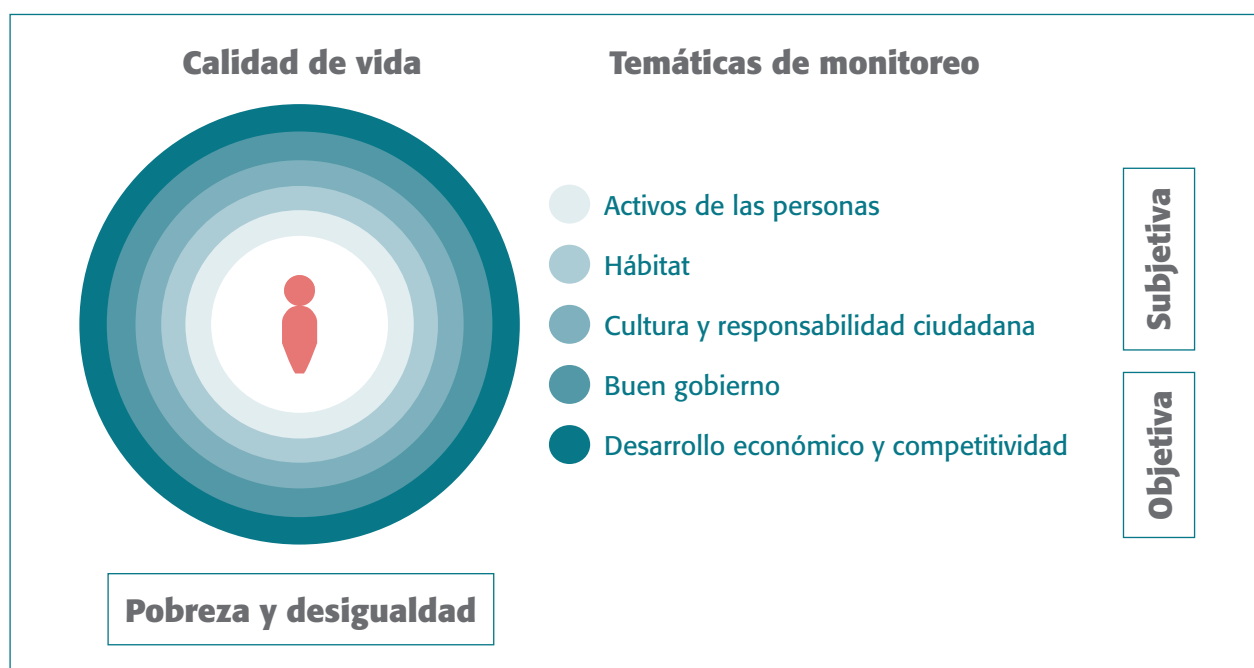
Calidad de vida

Temáticas de monitoreo

Activos de las personas
Hábitat
Cultura y responsabilidad ciudadana
Buen gobierno
Desarrollo económico y competitividad

Subjetiva

Objetiva

Pobreza y desigualdad